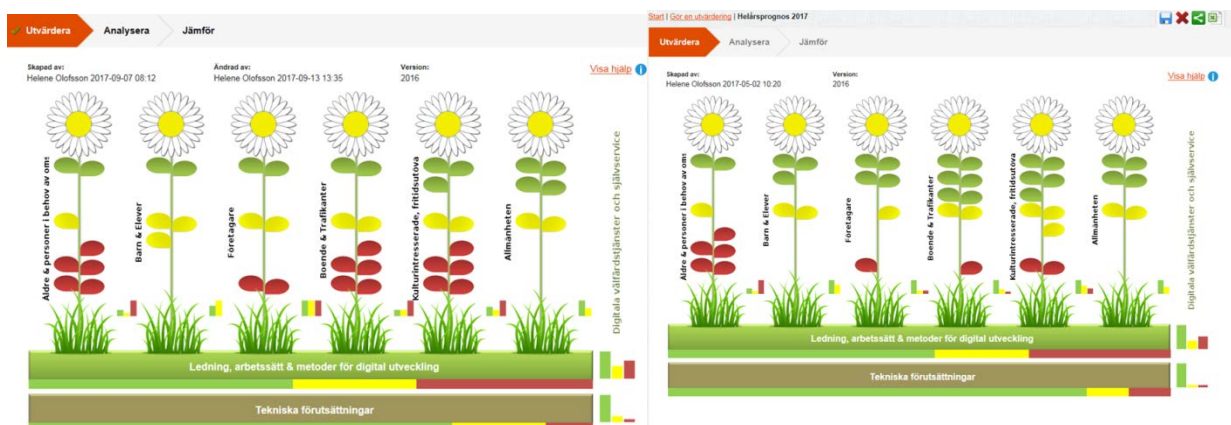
Utvärdera | Analysera | Jämför

Skapad av:
Helene Olofsson 2017-09-07 08:12

Ändrad av:
Helene Olofsson 2017-09-13 13:35

Version:
2016

Visa hjälp

Äldre & personer i behov av oms

Barn & Elever

Företagare

Boende & Trafikanter

Kulturintresserade, fritidsutöva

Allmänheten

Digitala välfärdstjänster och självservice

Ledning, arbetssätt & metoder för digital utveckling

Tekniska förutsättningar

Start | Gör en utvärdering | Helårsprognos 2017

Utvärdera | Analysera | Jämför

Skapad av:
Helene Olofsson 2017-05-02 10:20

Version:
2016

Visa hjälp

Äldre & personer i behov av oms

Barn & Elever

Företagare

Boende & Trafikanter

Kulturintresserade, fritidsutöva

Allmänheten

Digitala välfärdstjänster och självservice

Ledning, arbetssätt & metoder för digital utveckling

Tekniska förutsättningar